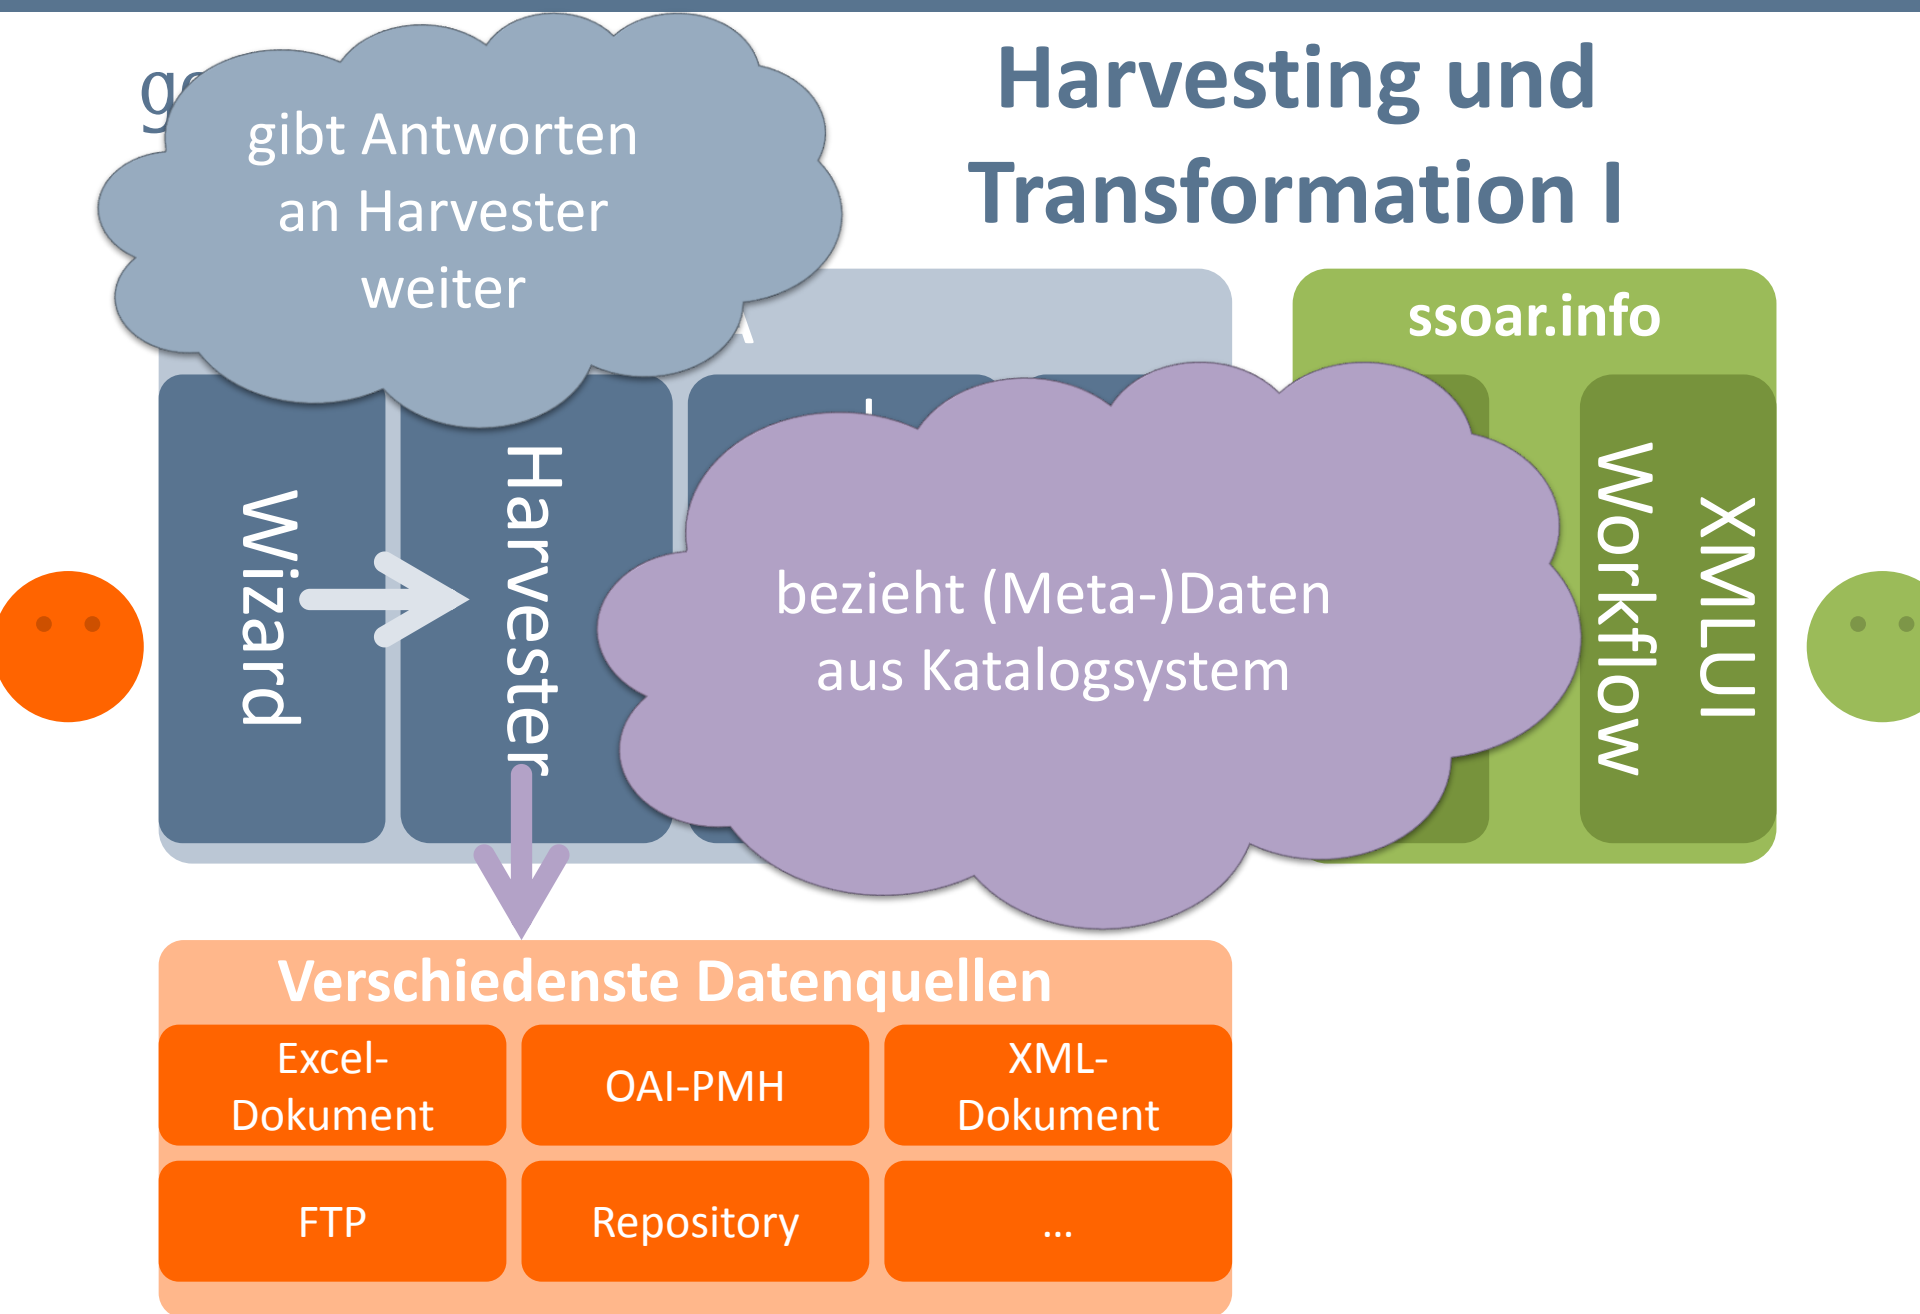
Harvesting und Transformation I

g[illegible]

gibt Antworten an Harvester weiter

Wizard

Harvester

ssoar.info

bezieht (Meta-)Daten aus Katalogsystem

Workflow

XMLUI

Verschiedenste Datenquellen

| Excel-Dokument | OAI-PMH | XML-Dokument |
|---|---|---|
| FTP | Repository | … |